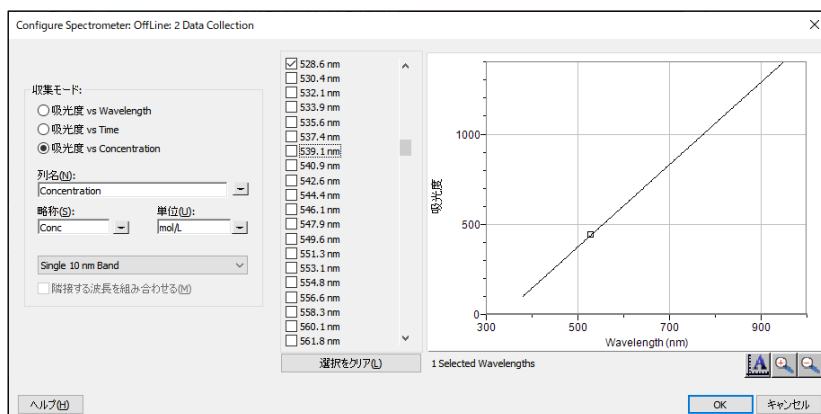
Configure Spectrometer: OffLine: 2 Data Collection

収集モード:
吸光度 vs Wavelength
吸光度 vs Time
吸光度 vs Concentration

列名(N):
Concentration

略称(S):
Conc

単位(U):
mol/L

Single 10 nm Band

隣接する波長を組み合わせる(M)

528.6 nm
530.4 nm
532.1 nm
533.9 nm
535.6 nm
537.4 nm
539.1 nm
540.9 nm
542.6 nm
544.4 nm
546.1 nm
547.9 nm
549.6 nm
551.3 nm
553.1 nm
554.8 nm
556.6 nm
558.3 nm
560.1 nm
561.8 nm

選択をクリア(L)

1000
500
0
吸光度
300
500
700
900
Wavelength (nm)

1 Selected Wavelengths

ヘルプ(H)

OK
キャンセル